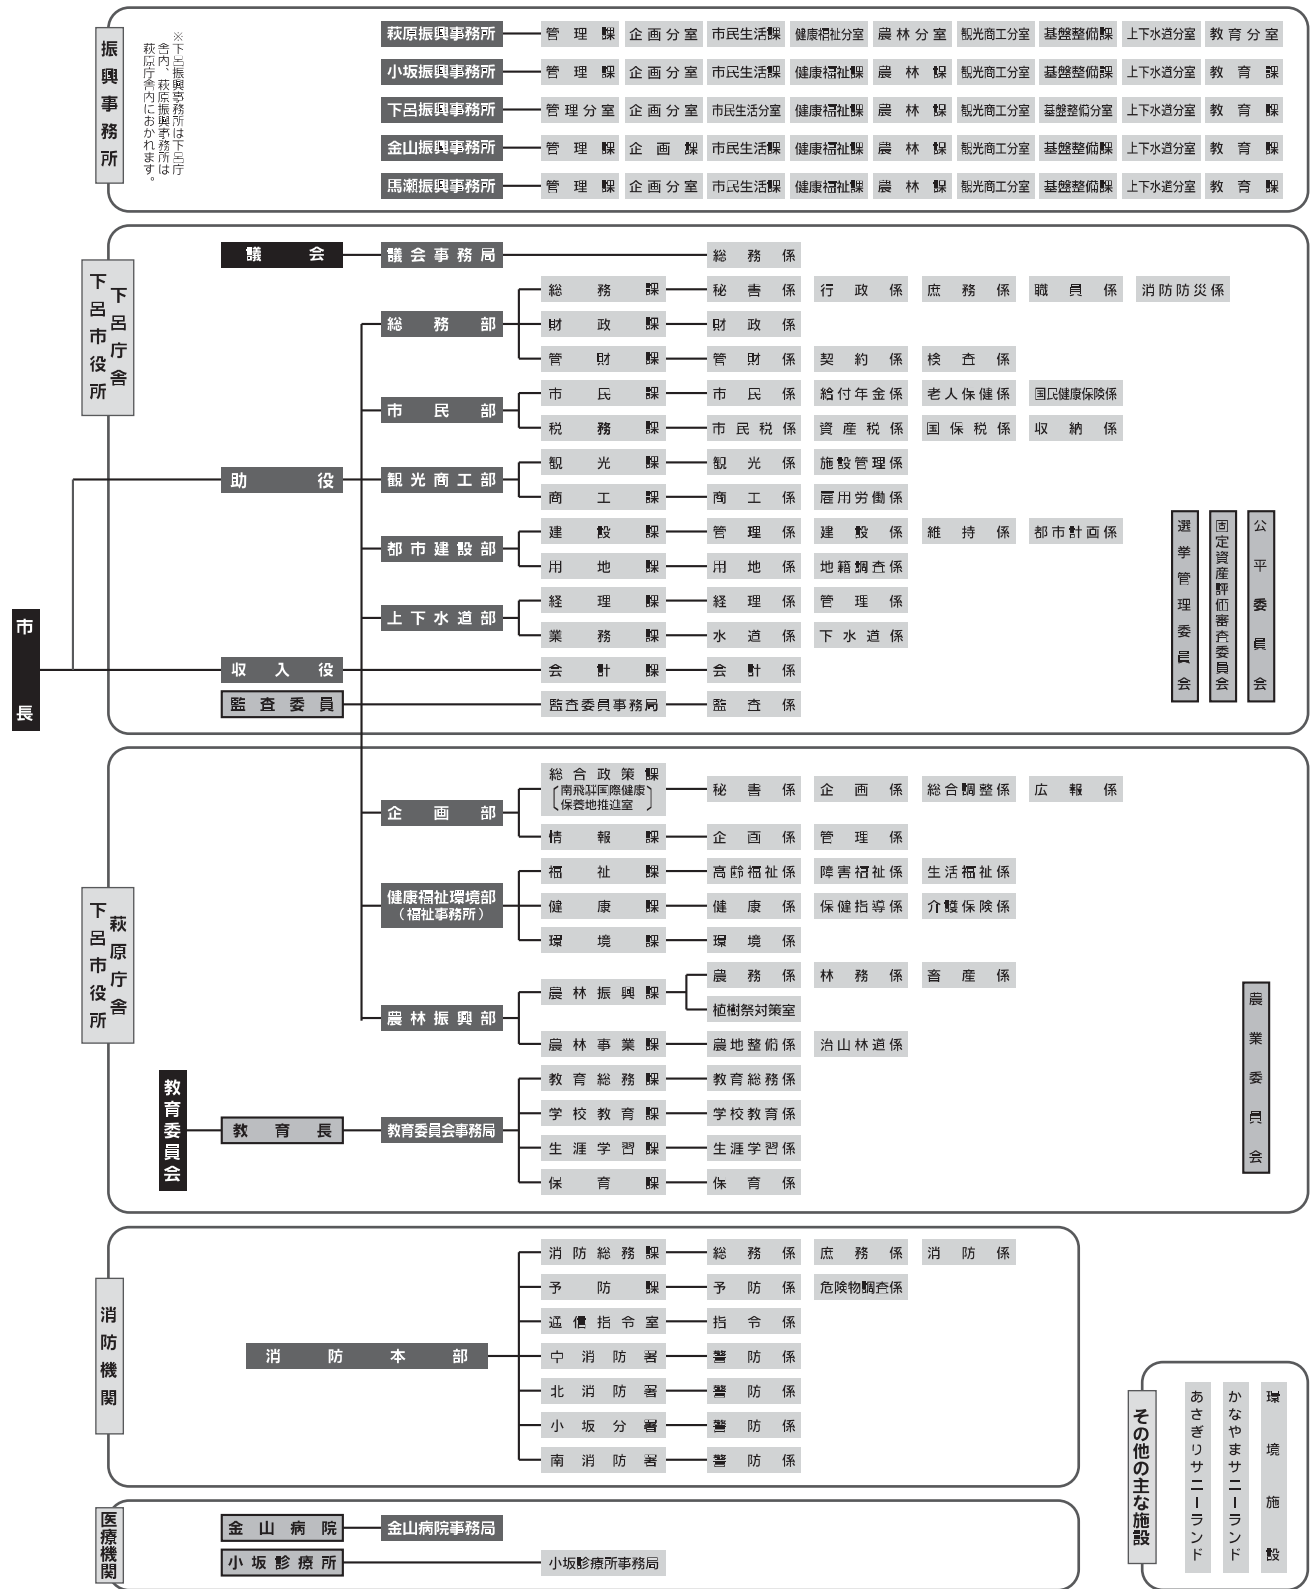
振興事務所

※下呂振興事務所は下呂庁舎内、萩原振興事務所は萩原庁舎内におかれます。

| | | | | | | | | | |
|---|---|---|---|---|---|---|---|---|---|
| 萩原振興事務所 | 管理課 | 企画分室 | 市民生活課 | 健康福祉分室 | 農林分室 | 観光商工分室 | 基盤整備課 | 上下水道分室 | 教育分室 |
| 小坂振興事務所 | 管理課 | 企画分室 | 市民生活課 | 健康福祉課 | 農林課 | 観光商工分室 | 基盤整備課 | 上下水道分室 | 教育課 |
| 下呂振興事務所 | 管理分室 | 企画分室 | 市民生活分室 | 健康福祉課 | 農林課 | 観光商工分室 | 基盤整備分室 | 上下水道分室 | 教育課 |
| 金山振興事務所 | 管理課 | 企画課 | 市民生活課 | 健康福祉課 | 農林課 | 観光商工分室 | 基盤整備課 | 上下水道分室 | 教育課 |
| 馬瀬振興事務所 | 管理課 | 企画分室 | 市民生活課 | 健康福祉課 | 農林課 | 観光商工分室 | 基盤整備課 | 上下水道分室 | 教育課 |

下呂市役所 下呂庁舎

議会 — 議会事務局 — 総務係

総務部
総務課 — 秘書係 行政係 庶務係 職員係 消防防災係
財政課 — 財政係
管財課 — 管財係 契約係 検査係

市民部
市民課 — 市民係 給付年金係 老人保健係 国民健康保険係
税務課 — 市民税係 資産税係 国保税係 収納係

助役

観光商工部
観光課 — 観光係 施設管理係
商工課 — 商工係 雇用労働係

都市建設部
建設課 — 管理係 建設係 維持係 都市計画係
用地課 — 用地係 地籍調査係

上下水道部
経理課 — 経理係 管理係
業務課 — 水道係 下水道係

市長

収入役 — 会計課 — 会計係
監査委員 — 監査委員事務局 — 監査係

選挙管理委員会
固定資産評価審査委員会
公平委員会

下呂市役所 萩原庁舎

企画部
総合政策課（南飛騨国際健康保養地推進室） — 秘書係 企画係 総合調整係 広報係
情報課 — 企画係 管理係

健康福祉環境部（福祉事務所）
福祉課 — 高齢福祉係 障害福祉係 生活福祉係
健康課 — 健康係 保健指導係 介護保険係
環境課 — 環境係

農林振興部
農林振興課 — 農務係 林務係 畜産係
植樹祭対策室
農林事業課 — 農地整備係 治山林道係

農業委員会

教育委員会 — 教育長 — 教育委員会事務局
教育総務課 — 教育総務係
学校教育課 — 学校教育係
生涯学習課 — 生涯学習係
保育課 — 保育係

消防機関

消防本部
消防総務課 — 総務係 庶務係 消防係
予防課 — 予防係 危険物調査係
通信指令室 — 指令係
中消防署 — 警防係
北消防署 — 警防係
小坂分署 — 警防係
南消防署 — 警防係

医療機関

金山病院 — 金山病院事務局
小坂診療所 — 小坂診療所事務局

その他の主な施設
環境施設
かなやまサニーランド
あさぎりサニーランド